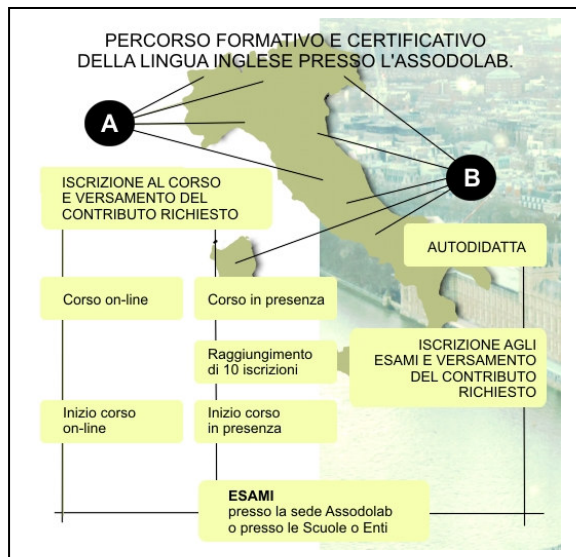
PERCORSO FORMATIVO E CERTIFICATIVO DELLA LINGUA INGLESE PRESSO L'ASSODOLAB.

A

B

ISCRIZIONE AL CORSO E VERSAMENTO DEL CONTRIBUTO RICHIESTO

AUTODIDATTA

Corso on-line

Corso in presenza

Raggiungimento di 10 iscrizioni

ISCRIZIONE AGLI ESAMI E VERSAMENTO DEL CONTRIBUTO RICHIESTO

Inizio corso on-line

Inizio corso in presenza

ESAMI
presso la sede Assodolab o presso le Scuole o Enti